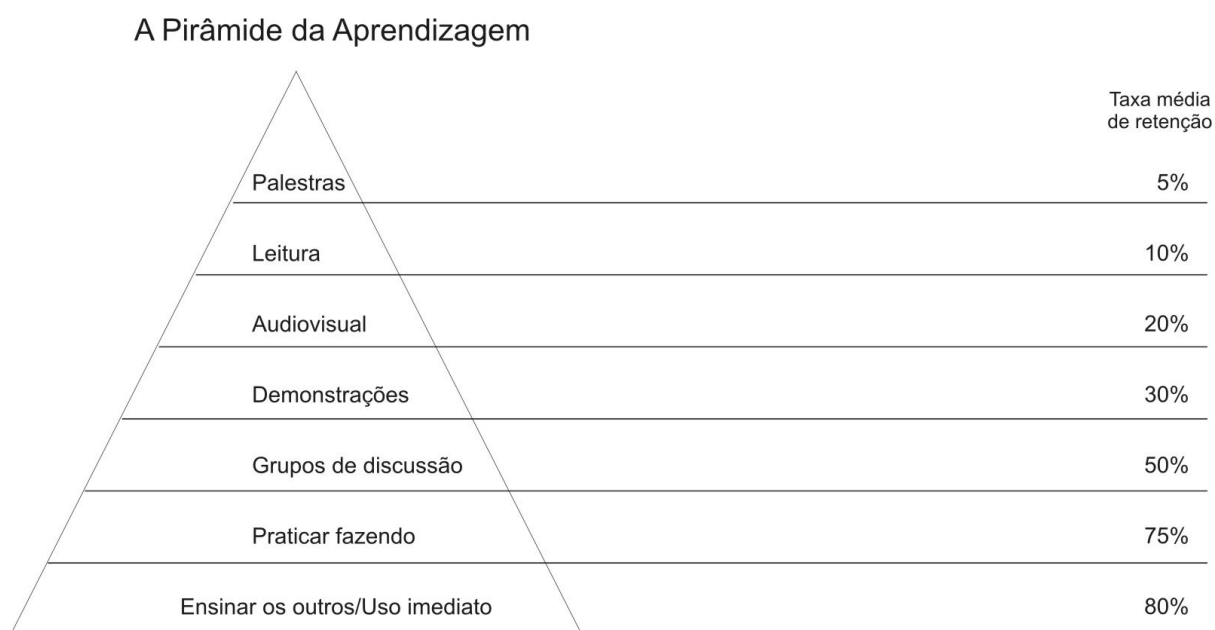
A Pirâmide da Aprendizagem

Taxa média de retenção

| | |
|---|---|
| Palestras | 5% |
| Leitura | 10% |
| Audiovisual | 20% |
| Demonstrações | 30% |
| Grupos de discussão | 50% |
| Praticar fazendo | 75% |
| Ensinar os outros/Uso imediato | 80% |